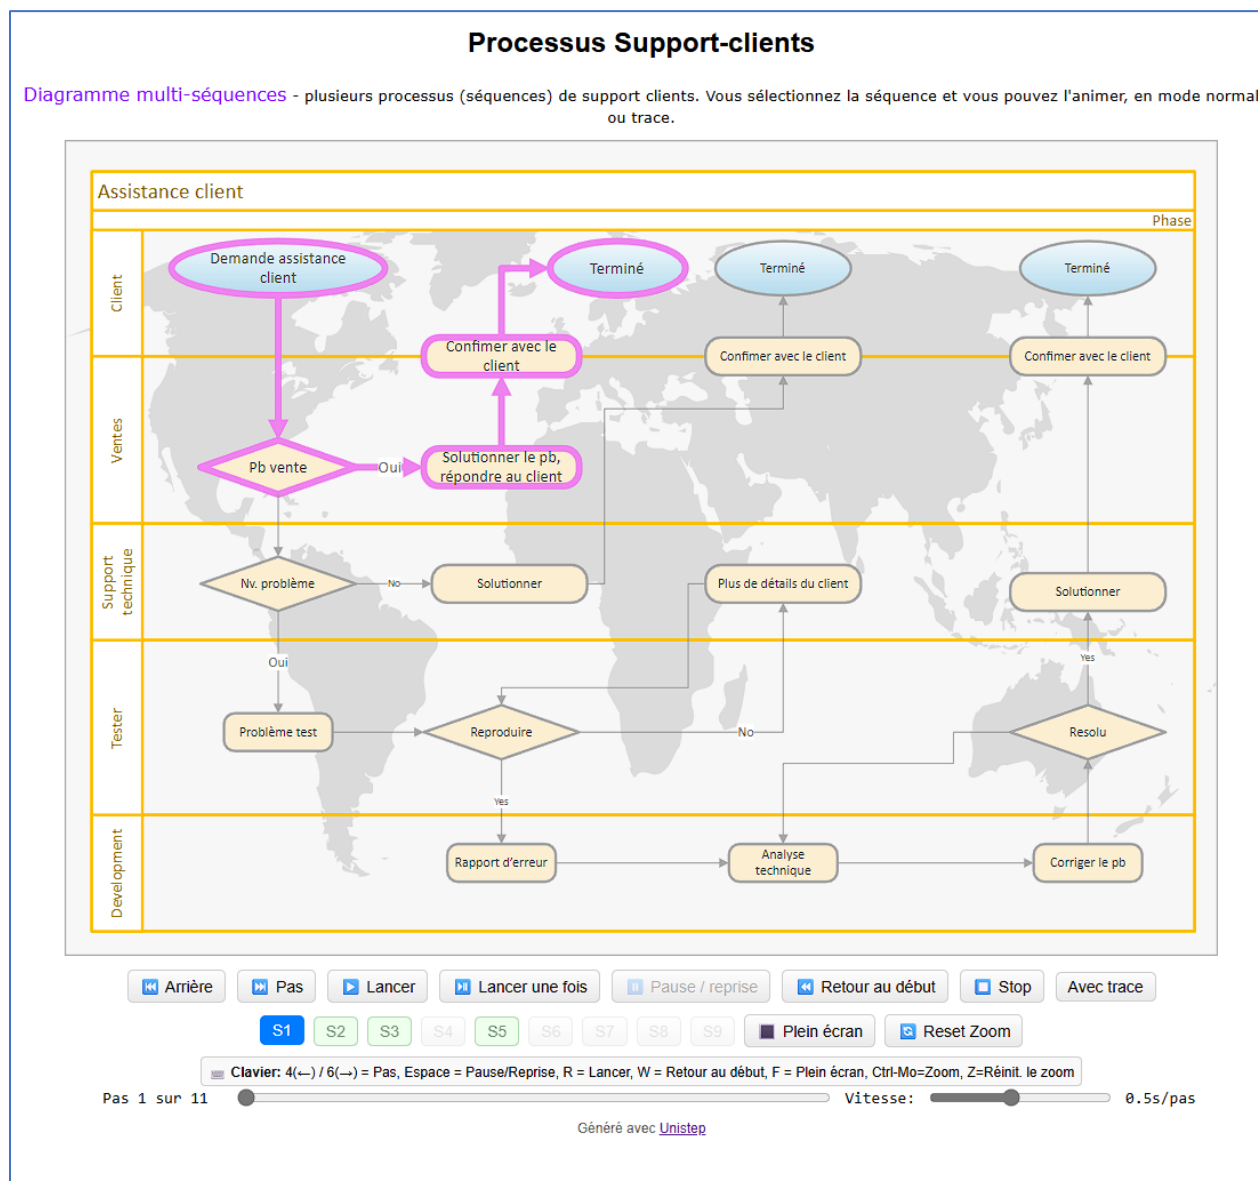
Processus Support-clients

Diagramme multi-séquences - plusieurs processus (séquences) de support clients. Vous sélectionnez la séquence et vous pouvez l'animer, en mode normal ou trace.

Assistance client

Phase

Client

Ventes

Support technique

Tester

Development

Demande assistance client

Terminé

Terminé

Terminé

Confimer avec le client

Confimer avec le client

Confimer avec le client

Pb vente

Oui

Solutionner le pb, répondre au client

Nv. problème

No

Solutionner

Plus de détails du client

Solutionner

Oui

Yes

Problème test

Reproduire

No

Resolu

Yes

Rapport d'erreur

Analyse technique

Corriger le pb

Arrière

Pas

Lancer

Lancer une fois

Pause / reprise

Retour au début

Stop

Avec trace

S1

S2

S3

S4

S5

S6

S7

S8

S9

Plein écran

Reset Zoom

Clavier: 4(←) / 6(→) = Pas, Espace = Pause/Reprise, R = Lancer, W = Retour au début, F = Plein écran, Ctrl-Mo=Zoom, Z=Réinit. le zoom

Pas 1 sur 11

Vitesse:

0.5s/pas

Généré avec Unistep